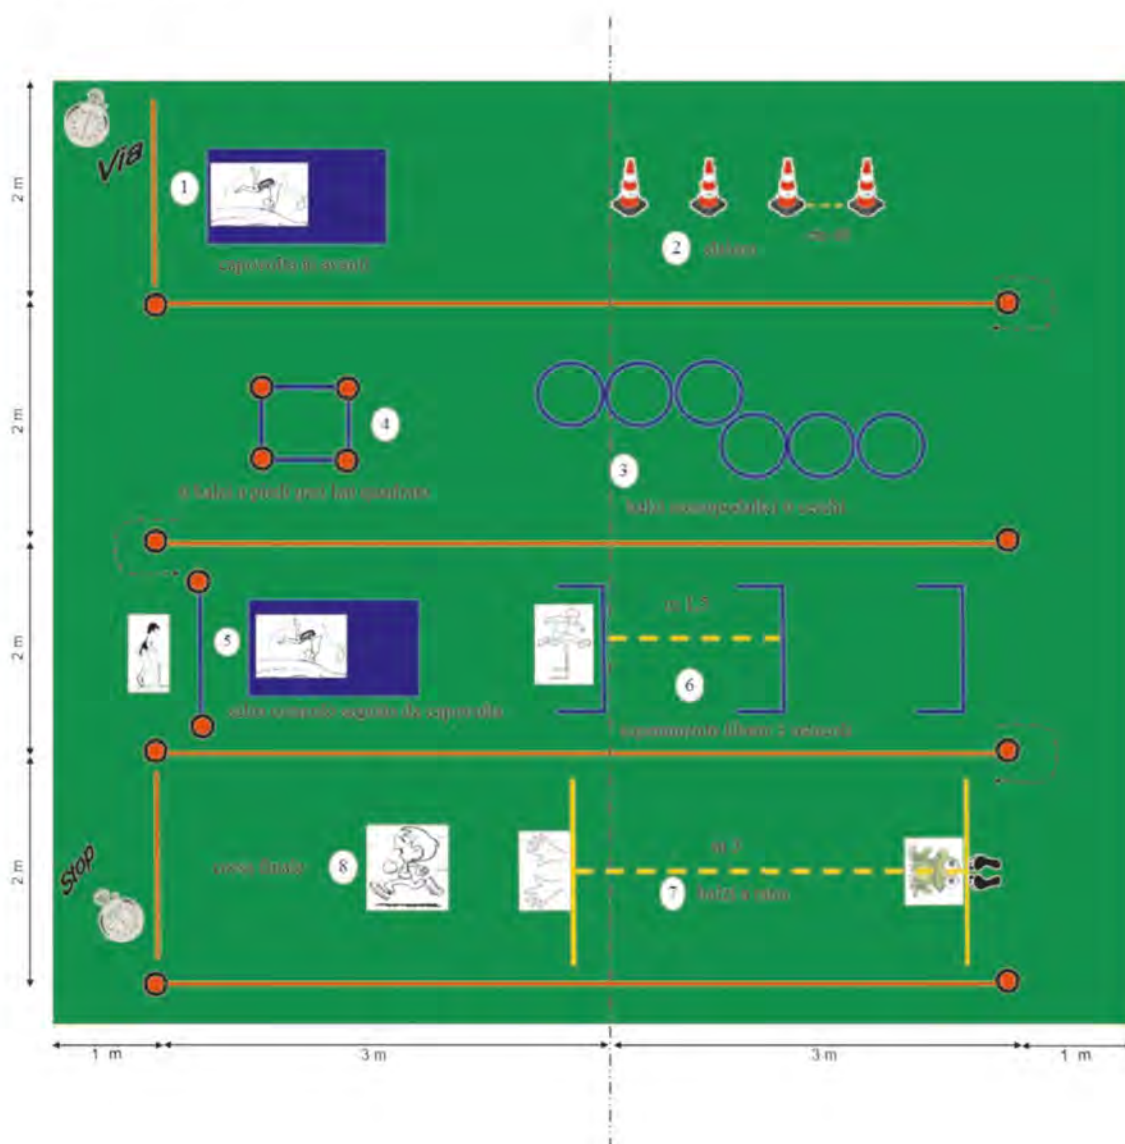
Via

1

capriola in avanti

2 slalom

m. 0,5

2 m

2 m

2 m

2 m

4

4 balzi a piedi pari nel quadrato

3

balzi monopodalici a ostacoli

5

salto verticale seguito da capriola

m 1,5

6

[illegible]

Stop

corsa finale

8

m 3

7

balzi a rana

1 m

3 m

3 m

1 m